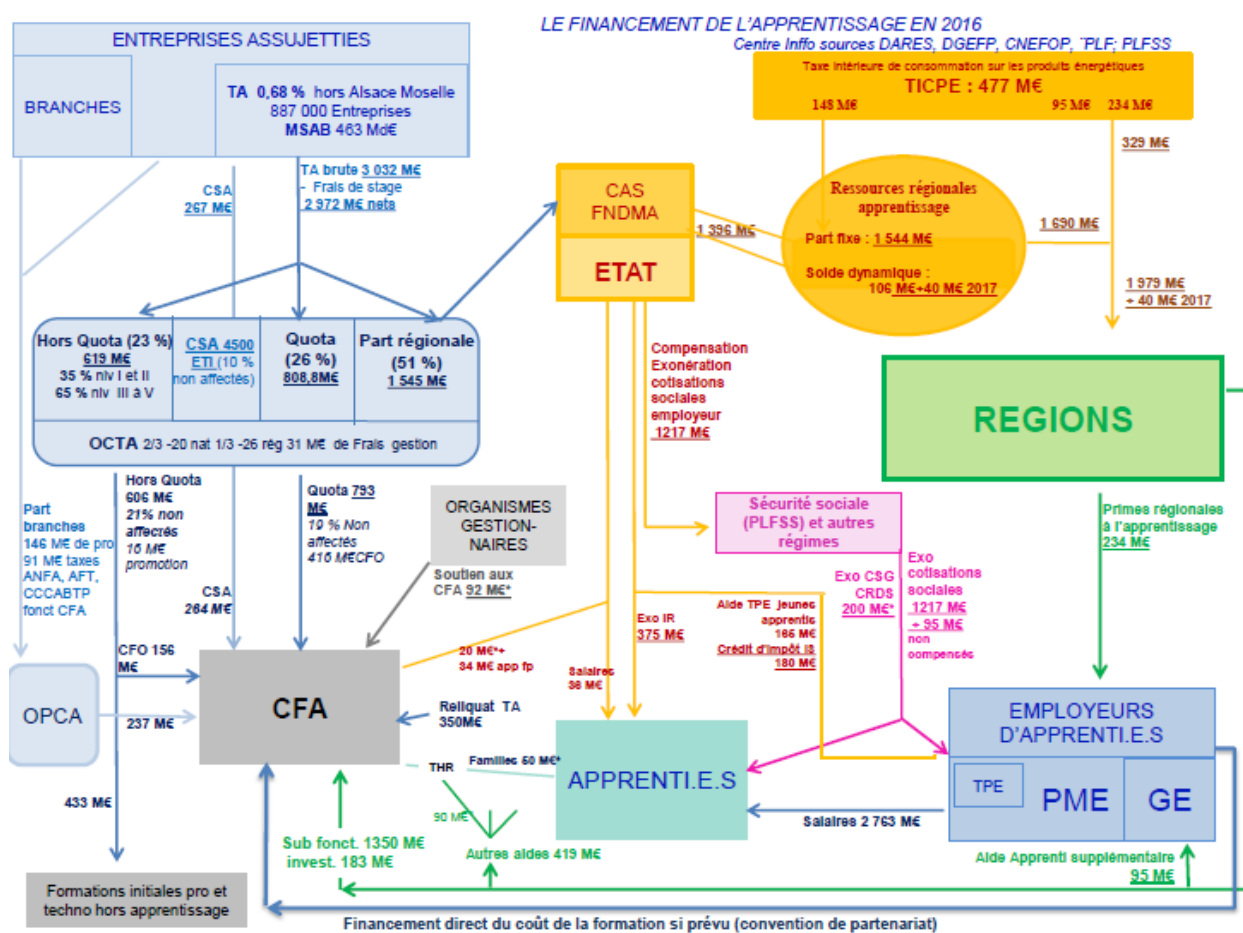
LE FINANCEMENT DE L'APPRENTISSAGE EN 2016
Centre Inffo sources DARES, DGEFP, CNEFOP, PLF; PLFSS

ENTREPRISES ASSUJETTIES

BRANCHES

TA 0,68 % hors Alsace Moselle
887 000 Entreprises
MSAB 463 Md€

Taxe intérieure de consommation sur les produits énergétiques
TICPE : 477 M€
148 M€
95 M€ 234 M€
329 M€

CSA
267 M€

TA brute 3 032 M€
- Frais de stage
2 972 M€ nets

CAS FNDMA
ETAT
1 396 M€

Ressources régionales apprentissage
Part fixe : 1 544 M€
Solde dynamique : 106 M€+40 M€ 2017

1 690 M€
1 979 M€ + 40 M€ 2017

Hors Quota (23 %)
619 M€
35 % niv I et II
65 % niv III à V

CSA 4500
ETI (10 % non affectés)

Quota (26 %)
808,8M€

Part régionale (51 %)
1 545 M€

OCTA 2/3 -20 nat 1/3 -26 rég 31 M€ de Frais gestion

REGIONS

Compensation Exonération cotisations sociales employeur
1217 M€

Part branches
146 M€ de pro
91 M€ taxes ANFA, AFT, CCCABTP fonct CFA

Hors Quota
606 M€
21% non affectés
10 M€ promotion

Quota 793 M€
10 % Non affectés
410 M€CFO

ORGANISMES GESTION-NAIRES
Soutien aux CFA 92 M€*

Sécurité sociale (PLFSS) et autres régimes

Primes régionales à l'apprentissage
234 M€

CSA
284 M€

Exo IR
375 M€

Aide TPE jeunes apprentis
165 M€
Crédit d'impôt IS
180 M€

Exo CSG CRDS
200 M€*

Exo cotisations sociales
1217 M€
+ 95 M€
non compensés

CFO 156 M€

20 M€*+
34 M€ app fp

Salaires
38 M€

OPCA
237 M€
CFA
Reliquat TA
350M€

EMPLOYEURS D'APPRENTI.E.S
TPE
PME
GE

THR
Familles 50 M€*
APPRENTI.E.S
90 M€

433 M€

Sub fonct. 1350 M€
invest. 183 M€

Autres aides 419 M€

Salaires 2 763 M€

Aide Apprenti supplémentaire
95 M€

Formations initiales pro et techno hors apprentissage

Financement direct du coût de la formation si prévu (convention de partenariat)